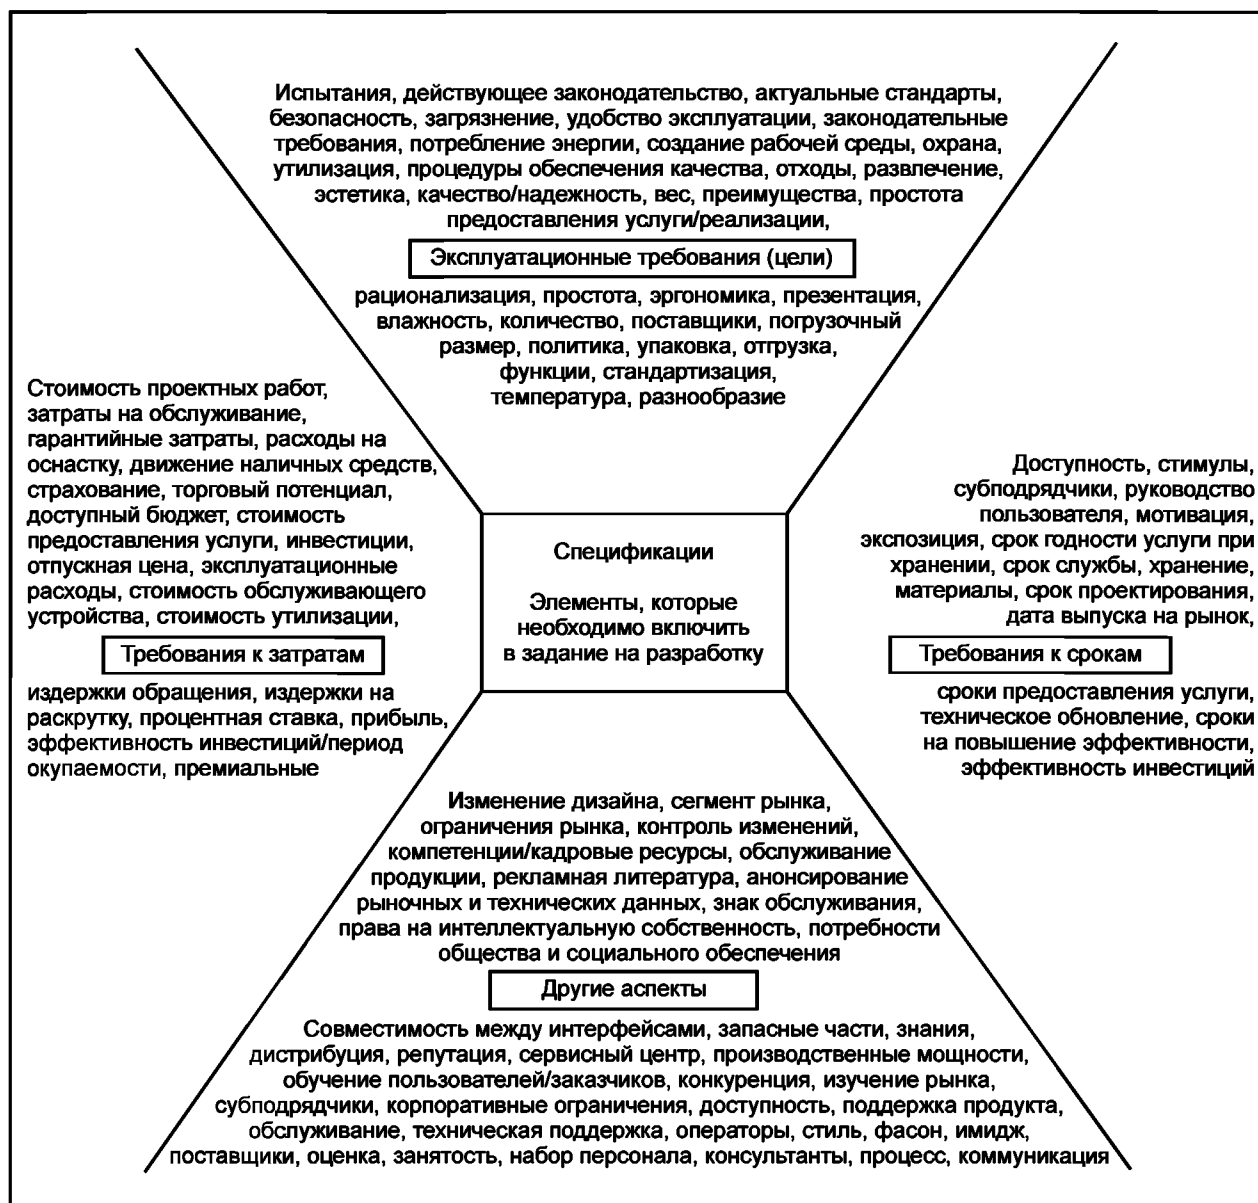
Испытания, действующее законодательство, актуальные стандарты, безопасность, загрязнение, удобство эксплуатации, законодательные требования, потребление энергии, создание рабочей среды, охрана, утилизация, процедуры обеспечения качества, отходы, развлечение, эстетика, качество/надежность, вес, преимущества, простота предоставления услуги/реализации,

Эксплуатационные требования (цели)

рационализация, простота, эргономика, презентация, влажность, количество, поставщики, погрузочный размер, политика, упаковка, отгрузка, функции, стандартизация, температура, разнообразие

Стоимость проектных работ, затраты на обслуживание, гарантийные затраты, расходы на оснастку, движение наличных средств, страхование, торговый потенциал, доступный бюджет, стоимость предоставления услуги, инвестиции, отпускная цена, эксплуатационные расходы, стоимость обслуживающего устройства, стоимость утилизации,

Требования к затратам

издержки обращения, издержки на раскрутку, процентная ставка, прибыль, эффективность инвестиций/период окупаемости, премиальные

Спецификации

Элементы, которые необходимо включить в задание на разработку

Доступность, стимулы, субподрядчики, руководство пользователя, мотивация, экспозиция, срок годности услуги при хранении, срок службы, хранение, материалы, срок проектирования, дата выпуска на рынок,

Требования к срокам

сроки предоставления услуги, техническое обновление, сроки на повышение эффективности, эффективность инвестиций

Изменение дизайна, сегмент рынка, ограничения рынка, контроль изменений, компетенции/кадровые ресурсы, обслуживание продукции, рекламная литература, анонсирование рыночных и технических данных, знак обслуживания, права на интеллектуальную собственность, потребности общества и социального обеспечения

Другие аспекты

Совместимость между интерфейсами, запасные части, знания, дистрибуция, репутация, сервисный центр, производственные мощности, обучение пользователей/заказчиков, конкуренция, изучение рынка, субподрядчики, корпоративные ограничения, доступность, поддержка продукта, обслуживание, техническая поддержка, операторы, стиль, фасон, имидж, поставщики, оценка, занятость, набор персонала, консультанты, процесс, коммуникация